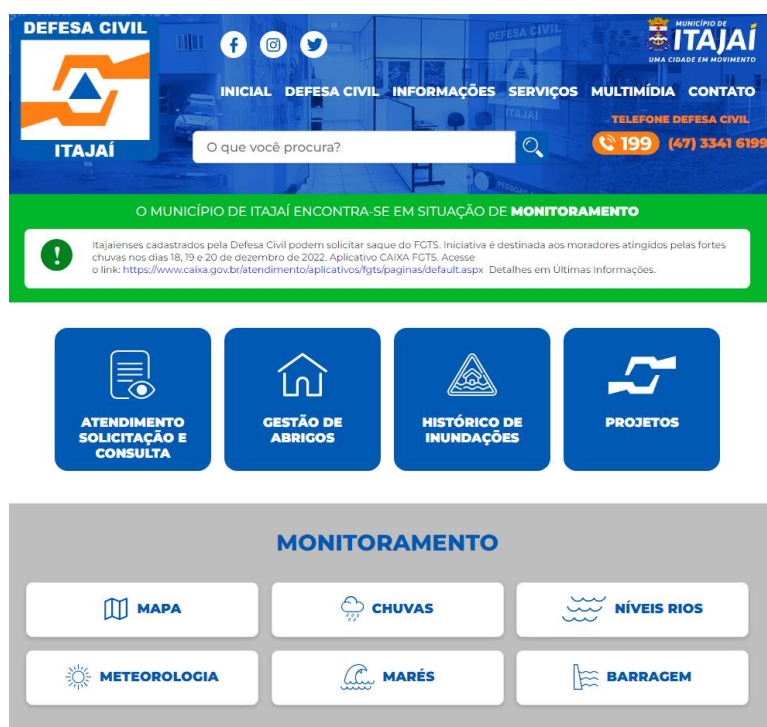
DEFESA CIVIL

ITAJAÍ

MUNICÍPIO DE ITAJAÍ
UMA CIDADE EM MOVIMENTO

INICIAL DEFESA CIVIL INFORMAÇÕES SERVIÇOS MULTIMÍDIA CONTATO

O que você procura?

TELEFONE DEFESA CIVIL
199 (47) 3341 6199

O MUNICÍPIO DE ITAJAÍ ENCONTRA-SE EM SITUAÇÃO DE MONITORAMENTO

Itajaienses cadastrados pela Defesa Civil podem solicitar saque do FGTS. Iniciativa é destinada aos moradores atingidos pelas fortes chuvas nos dias 18, 19 e 20 de dezembro de 2022. Aplicativo CAIXA FGTS. Acesse o link: https://www.caixa.gov.br/atendimento/aplicativos/fgts/paginas/default.aspx Detalhes em Últimas Informações.

ATENDIMENTO SOLICITAÇÃO E CONSULTA

GESTÃO DE ABRIGOS

HISTÓRICO DE INUNDAÇÕES

PROJETOS

MONITORAMENTO

MAPA

CHUVAS

NÍVEIS RIOS

METEOROLOGIA

MARÉS

BARRAGEM